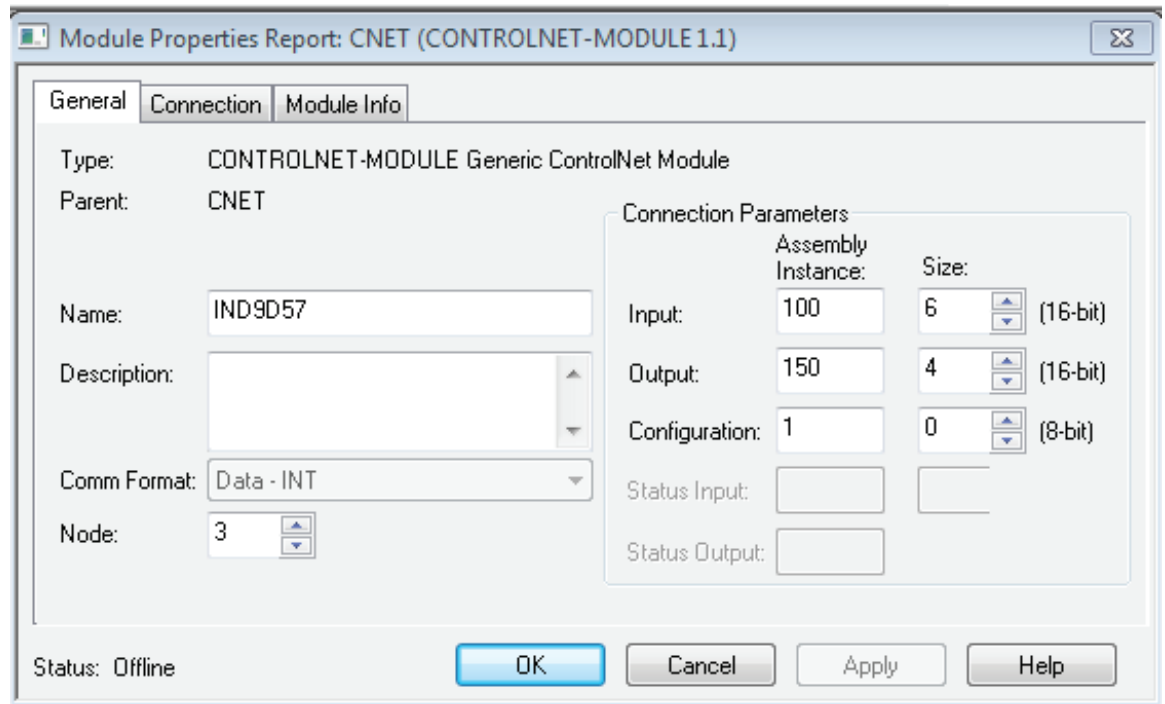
Module Properties Report: CNET (CONTROLNET-MODULE 1.1)

General | Connection | Module Info

Type: CONTROLNET-MODULE Generic ControlNet Module
Parent: CNET

Name: IND9D57

Description:

Comm Format: Data - INT

Node: 3

Connection Parameters

| | Assembly Instance: | Size: | |
|---|---|---|---|
| Input: | 100 | 6 | (16-bit) |
| Output: | 150 | 4 | (16-bit) |
| Configuration: | 1 | 0 | (8-bit) |
| Status Input: | | | |
| Status Output: | | | |

Status: Offline

OK | Cancel | Apply | Help